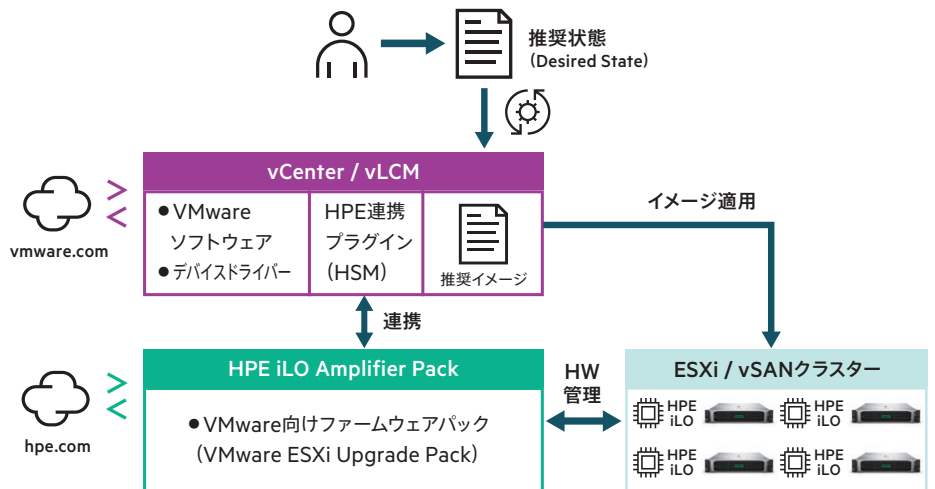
推奨状態
(Desired State)

vCenter / vLCM

●VMware ソフトウェア
●デバイスドライバー

HPE連携 プラグイン (HSM)

推奨イメージ

vmware.com

イメージ適用

連携

HPE iLO Amplifier Pack

●VMware向けファームウェアパック (VMware ESXi Upgrade Pack)

hpe.com

HW 管理

ESXi / vSANクラスター

HPE iLO

HPE iLO

HPE iLO

HPE iLO